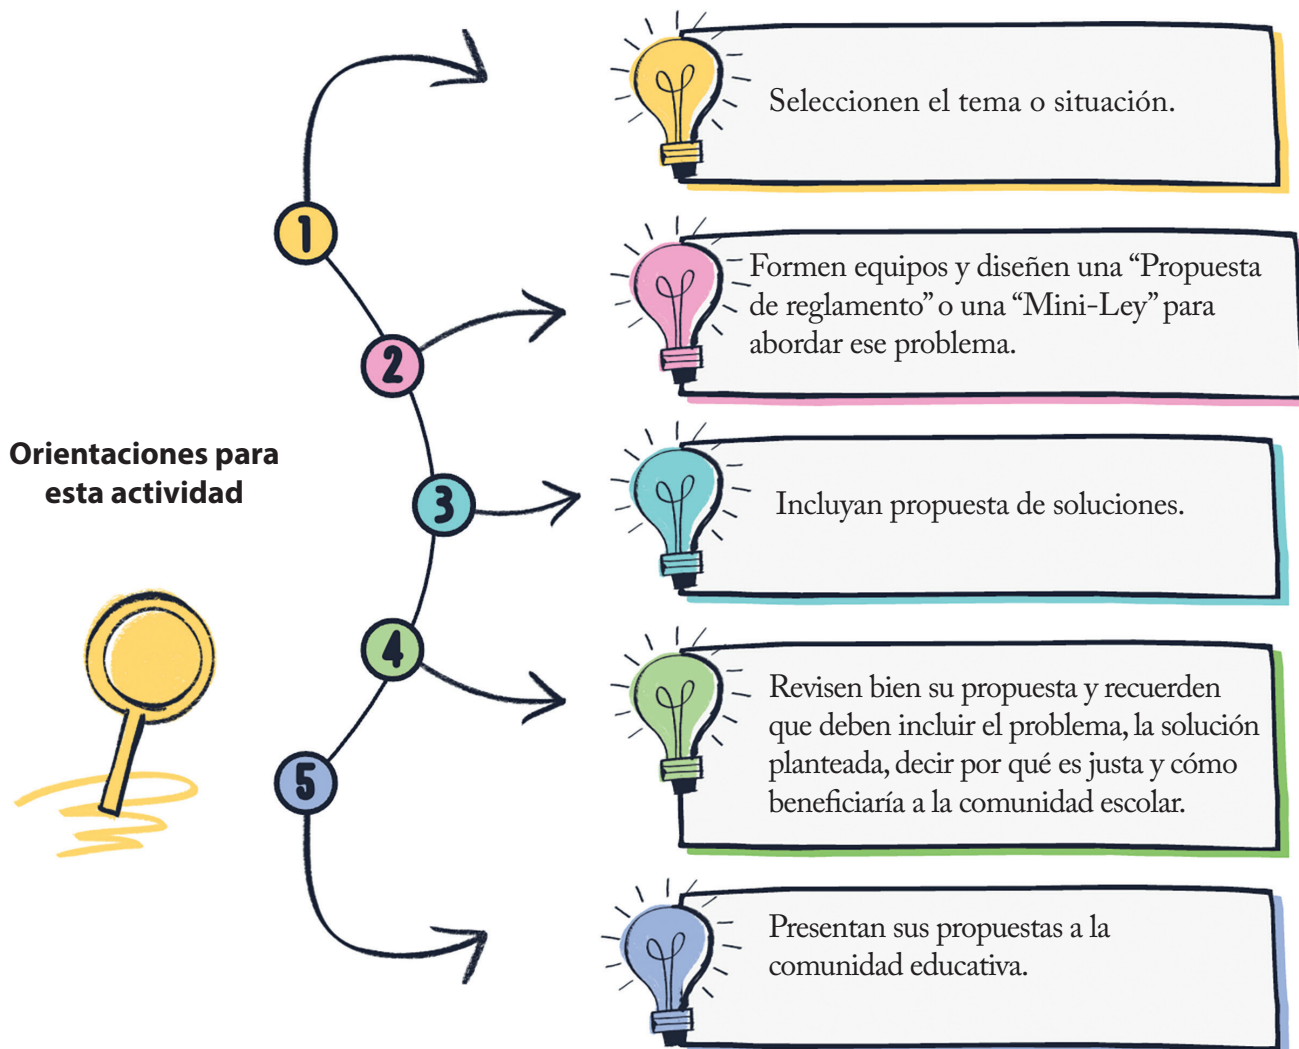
Orientaciones para esta actividad

1

Seleccionen el tema o situación.

2

Formen equipos y diseñen una “Propuesta de reglamento” o una “Mini-Ley” para abordar ese problema.

3

Incluyan propuesta de soluciones.

4

Revisen bien su propuesta y recuerden que deben incluir el problema, la solución planteada, decir por qué es justa y cómo beneficiaría a la comunidad escolar.

5

Presentan sus propuestas a la comunidad educativa.